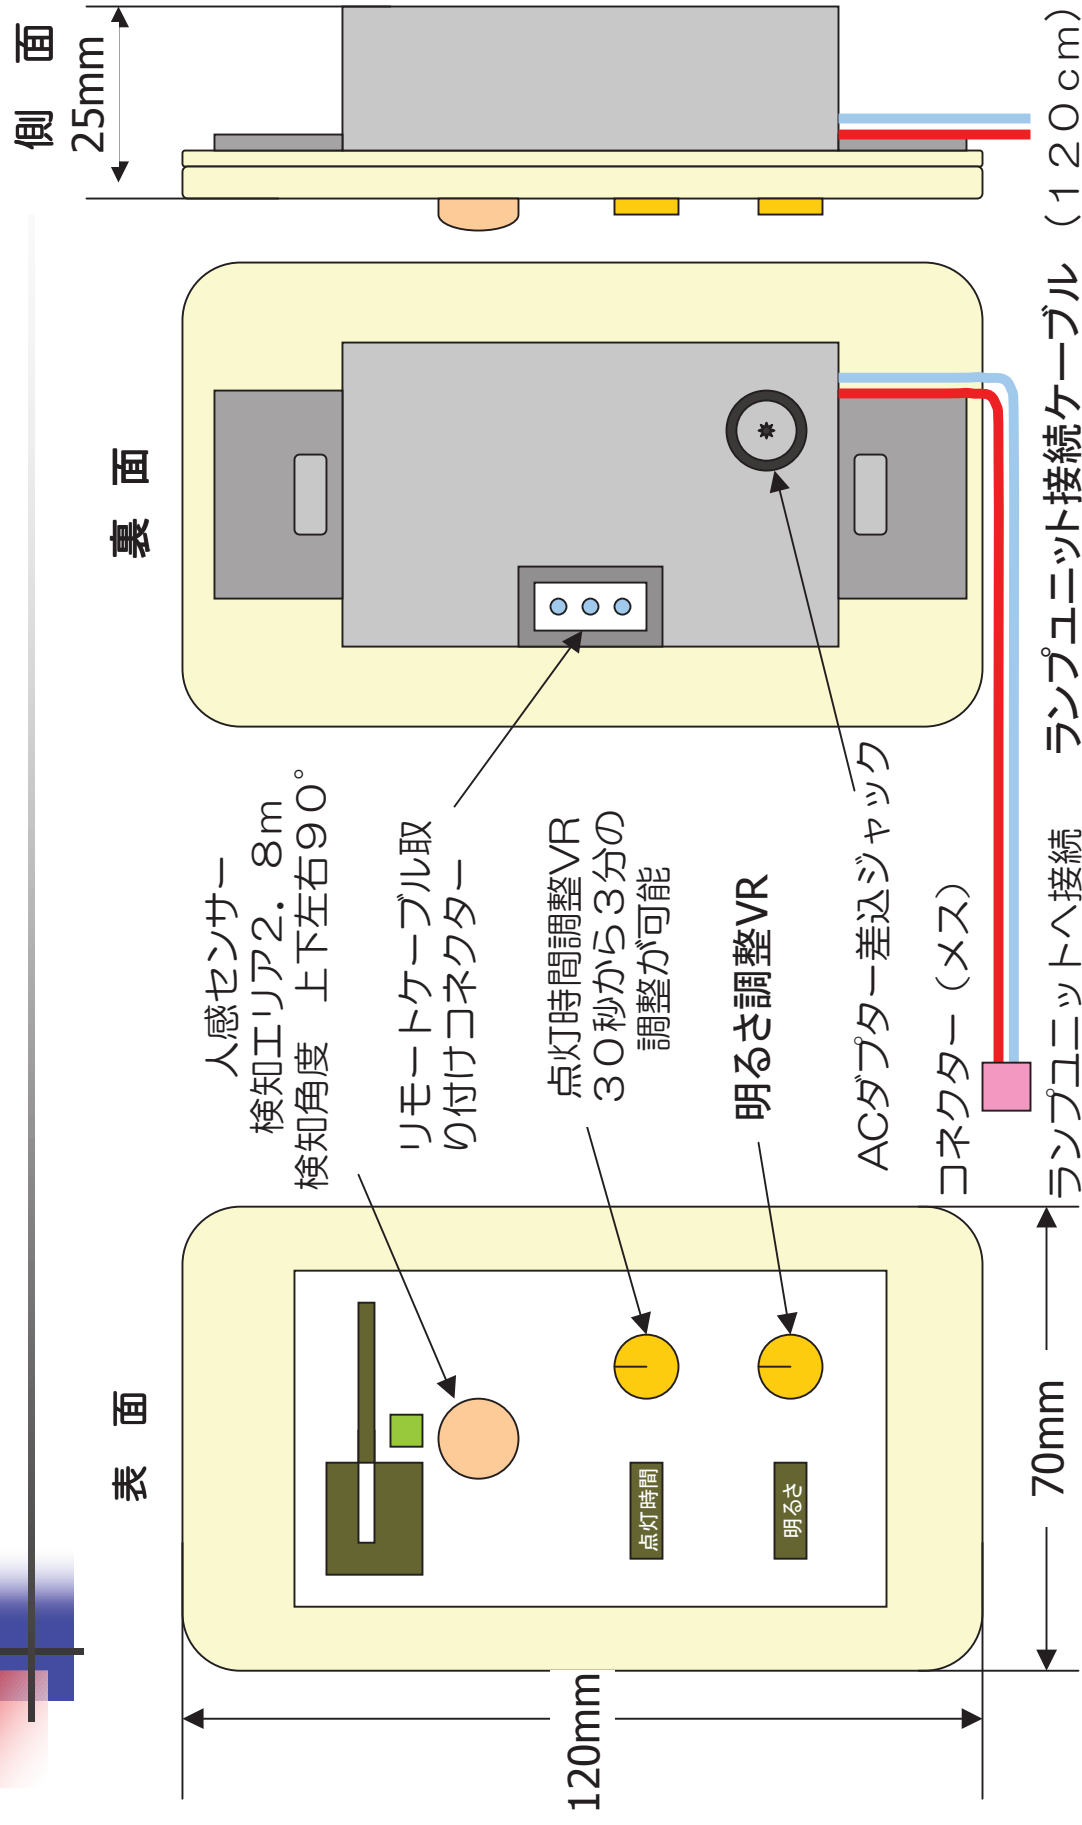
側面
25mm

ランプユニット接続ケーブル（120cm）

裏面

表面

人感センサー
検知エリア2．8m
検知角度　上下左右90°

リモートケーブル取り付けコネクター

点灯時間調整VR
30秒から3分の調整が可能

明るさ調整VR

ACアダプター差込ジャック

コネクター（メス）

ランプユニットへ接続

点灯時間

明るさ

70mm

120mm